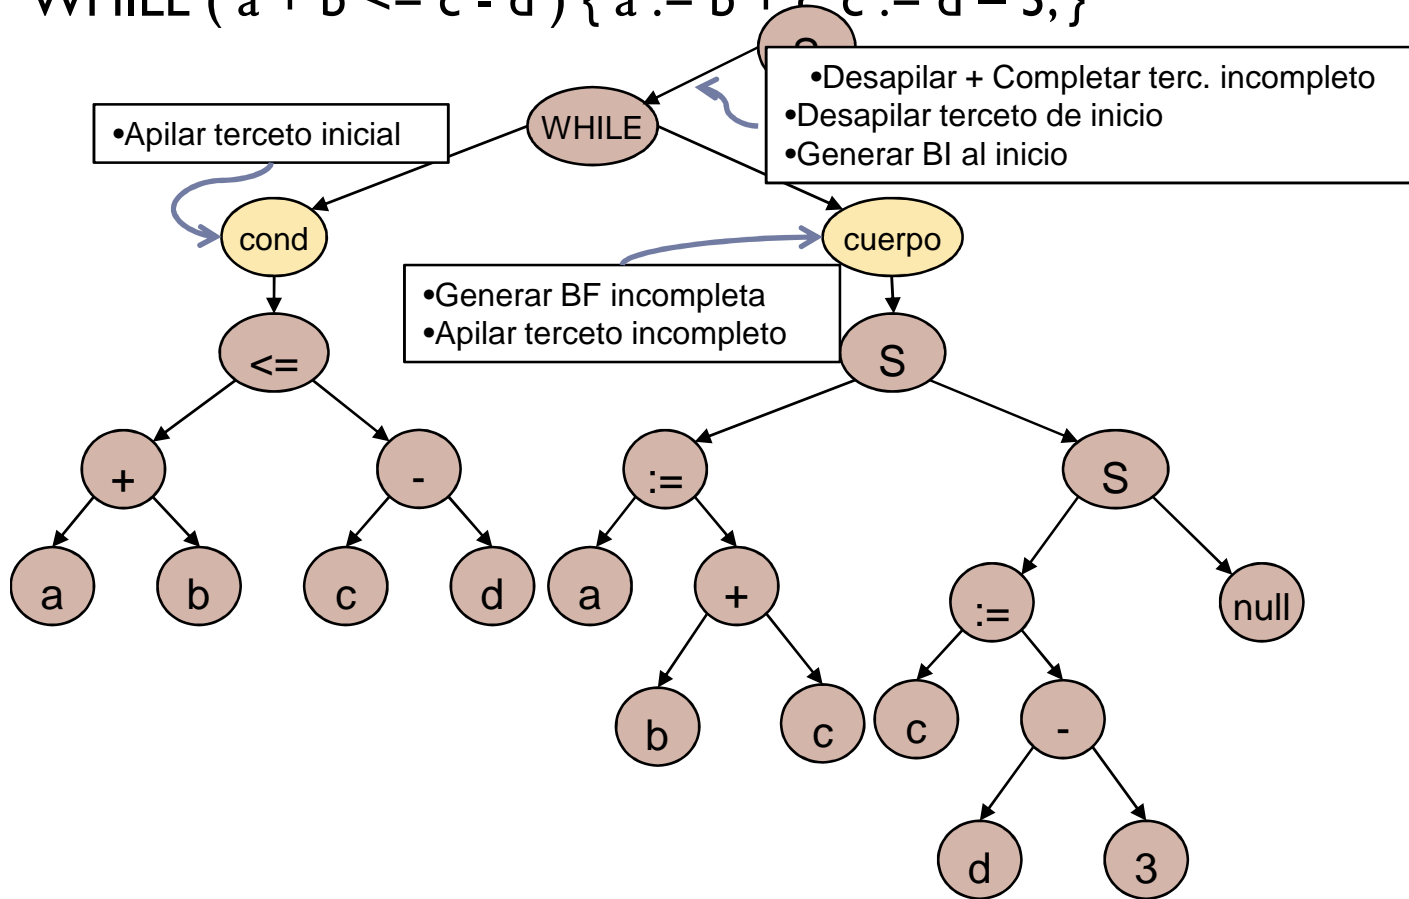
WHILE ( a + b <= c - d ) { a := b + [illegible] c := d – 3; }

S

•Desapilar + Completar terc. incompleto
•Desapilar terceto de inicio
•Generar BI al inicio

•Apilar terceto inicial

WHILE

cond

cuerpo

•Generar BF incompleta
•Apilar terceto incompleto

<=

S

+

-

:=

S

a

b

c

d

a

+

:=

null

b

c

c

-

d

3